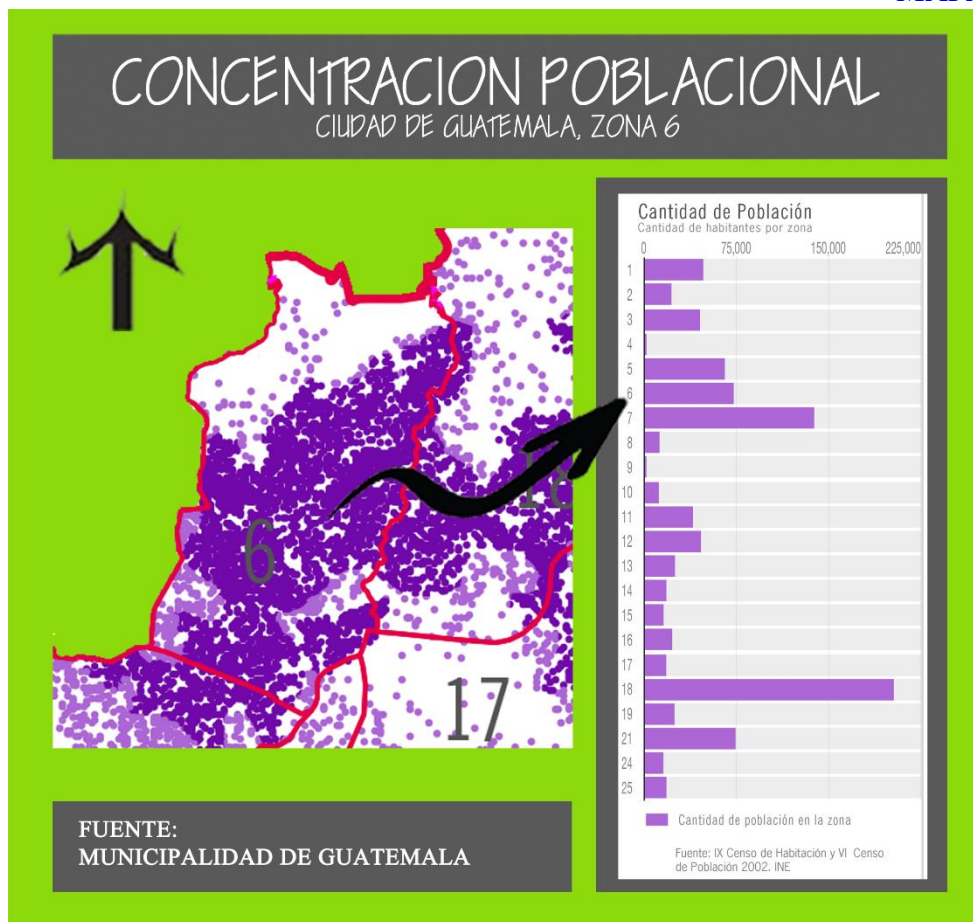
CONCENTRACION POBLACIONAL
CIUDAD DE GUATEMALA, ZONA 6

6
18
17

Cantidad de Población
Cantidad de habitantes por zona
0
75,000
150,000
225,000
1
2
3
4
5
6
7
8
9
10
11
12
13
14
15
16
17
18
19
21
24
25

Cantidad de población en la zona

Fuente: IX Censo de Habitación y VI Censo de Población 2002. INE

FUENTE:
MUNICIPALIDAD DE GUATEMALA